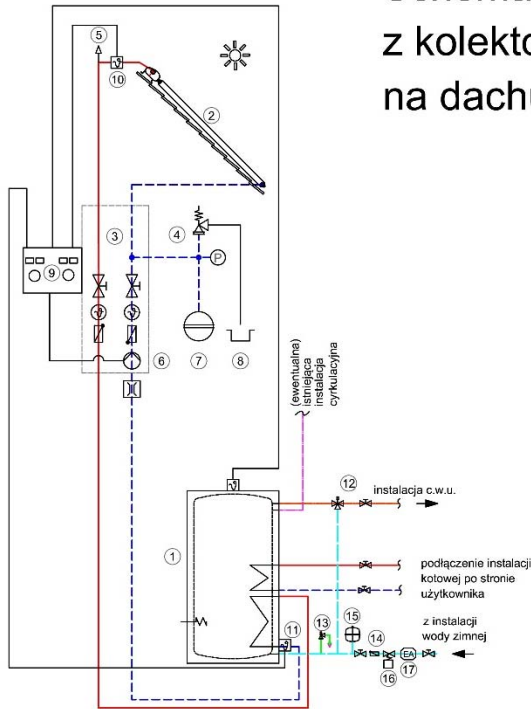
z kolekto
na dach

5
10
2
3
4
P
9
6
7
8
(ewentualna) istniejąca instalacja cyrkulacyjna
12
instalacja c.w.u.
1
podłączenie instalacji kotowej po stronie użytkownika
13
15
z instalacji wody zimnej
11
14
EA
17
16